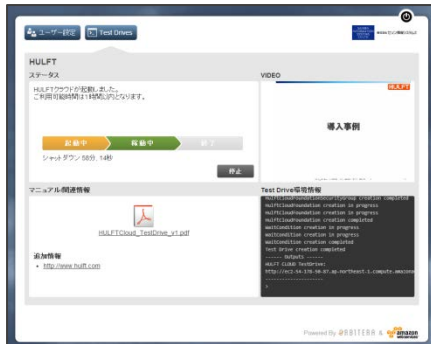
ユーザー設定 Test Drives

HULFT

ステータス

HULFTクラウドが起動しました。
ご利用可能時間は1時間以内となります。

起動中 稼働中 終了

シャットダウン 58分, 14秒

停止

VIDEO

HULFT

導入事例

マニュアル関連情報

HULFTCloud_TestDrive_v1.pdf

追加情報

• http://www.hulft.com

Test Drive環境情報

HULFTCloudFoundationSecurityGroup creation completed
HULFTCloudFoundation creation in progress
HULFTCloudFoundation creation in progress
HULFTCloudFoundation creation completed
WaitCondition creation in progress
WaitCondition creation in progress
WaitCondition creation completed
Test Drive creation completed
------ Outputs ------
HULFT CLOUD TestDrive:
http://ec2-54-178-50-87.ap-northeast-1.compute.amazonaws
------------------
>

Powered By ORBITERA & amazon web services